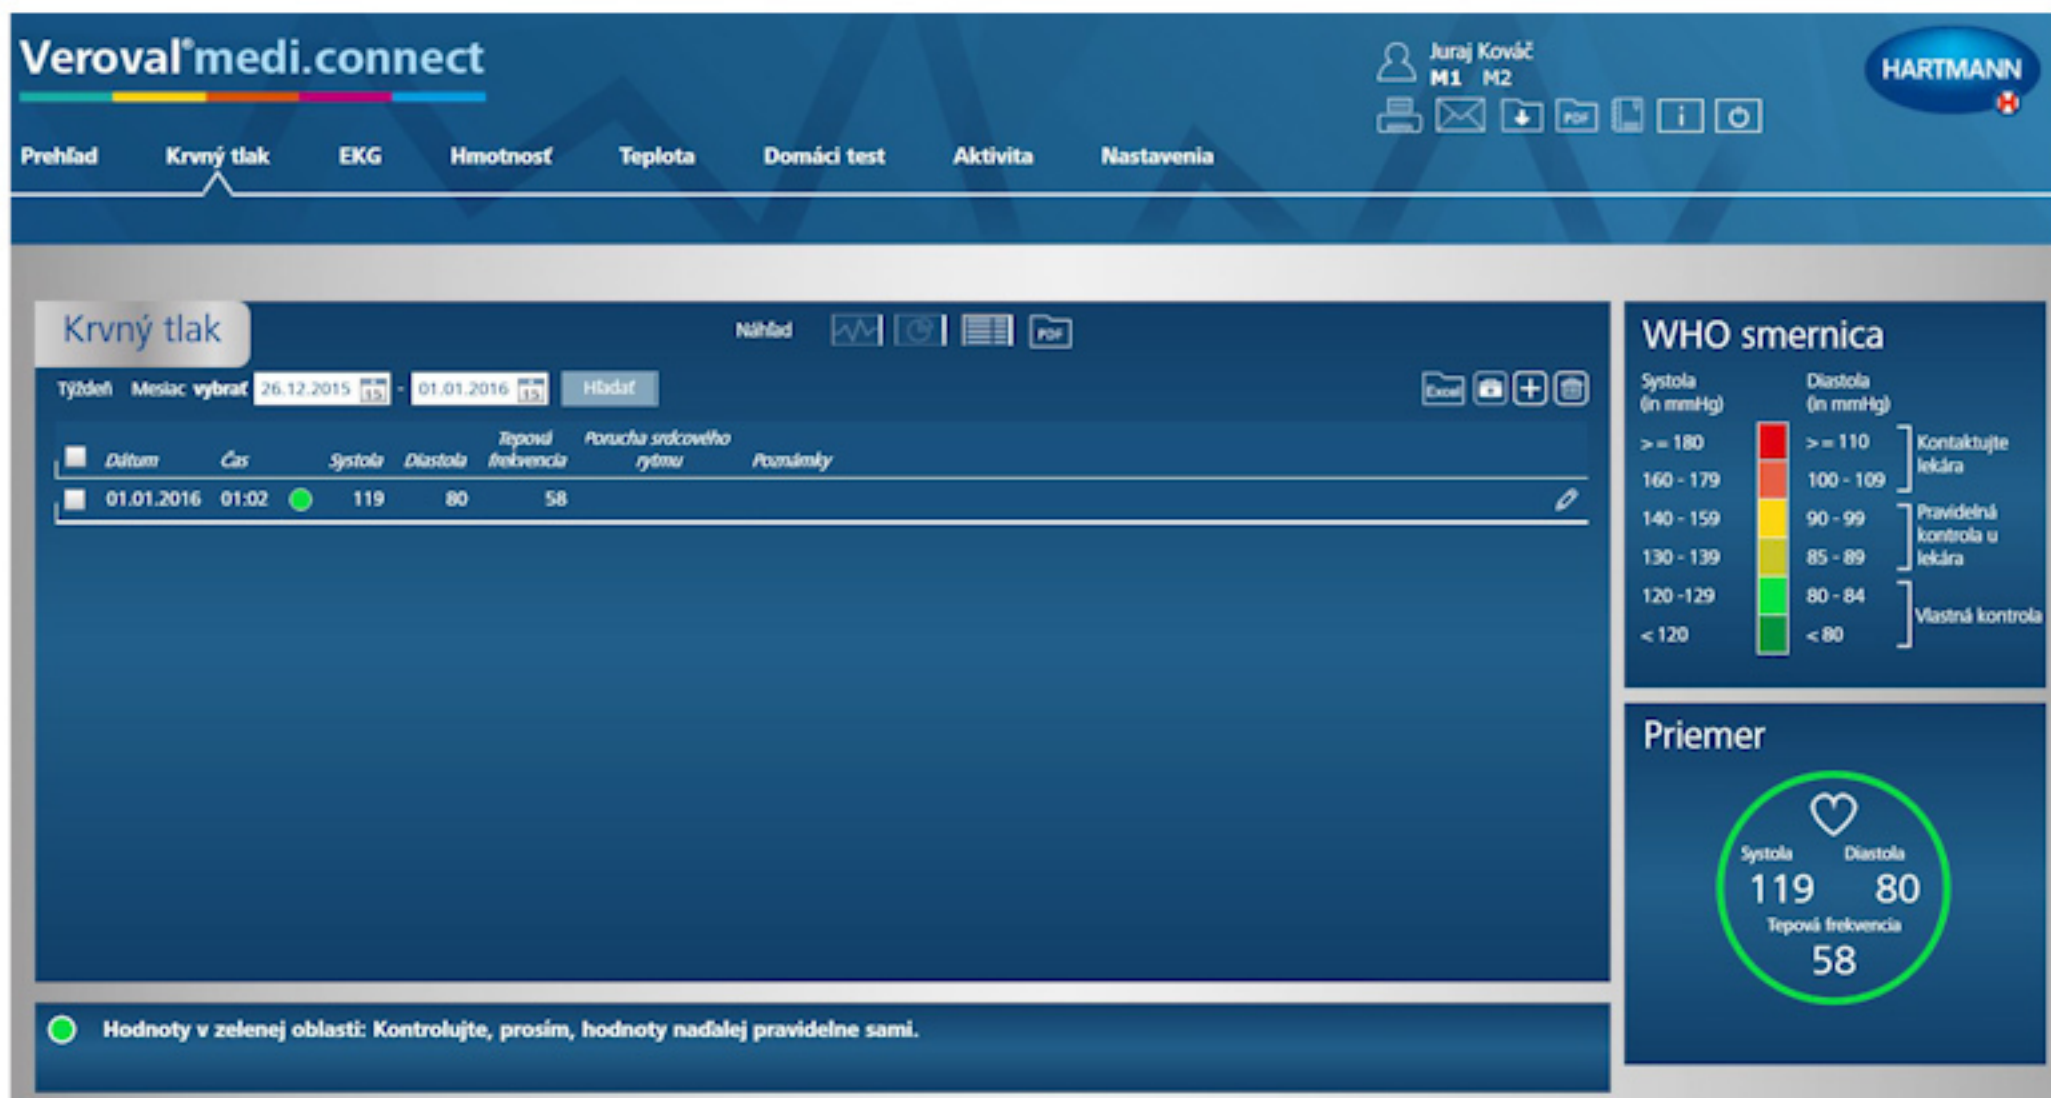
Veroval®medi.connect

Juraj Kováč
M1 M2

HARTMANN

Prehľad Krvný tlak EKG Hmotnosť Teplota Domáci test Aktivita Nastavenia

Krvný tlak

Náhľad

PDF

Týždeň Mesiac vybrať 26.12.2015 - 01.01.2016 Hľadať

Excel

| | Dátum | Čas | | Systola | Diastola | Tepová frekvencia | Porucha srdcového rytmu | Poznámky |
|---|---|---|---|---|---|---|---|---|
| | 01.01.2016 | 01:02 | | 119 | 80 | 58 | | |

Hodnoty v zelenej oblasti: Kontrolujte, prosím, hodnoty naďalej pravidelne sami.

WHO smernica

| Systola (in mmHg) | Diastola (in mmHg) | |
|---|---|---|
| >= 180 | >= 110 | Kontaktujte lekára |
| 160 - 179 | 100 - 109 | |
| 140 - 159 | 90 - 99 | Pravidelná kontrola u lekára |
| 130 - 139 | 85 - 89 | |
| 120 -129 | 80 - 84 | Vlastná kontrola |
| < 120 | < 80 | |

Priemer

Systola 119
Diastola 80
Tepová frekvencia 58